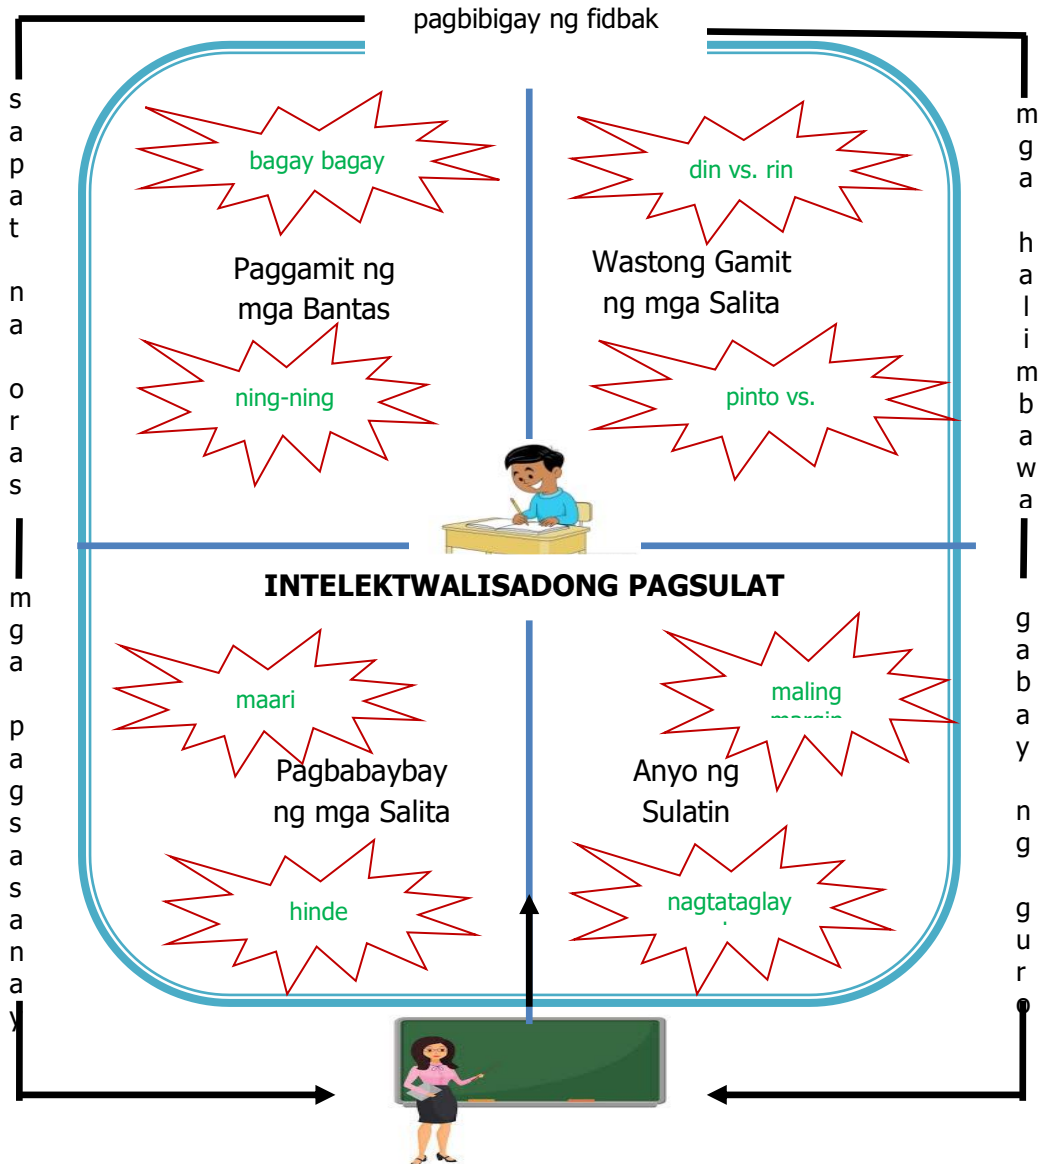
pagbibigay ng fidbak

sapat na oras

mga pagsasanay

mga halimbawa

gabay ng guro

bagay bagay

Paggamit ng mga Bantas

ning-ning

din vs. rin

Wastong Gamit ng mga Salita

pinto vs.

INTELEKTWALISADONG PAGSULAT

maari

Pagbabaybay ng mga Salita

hinde

maling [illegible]

Anyo ng Sulatin

nagtataglay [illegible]